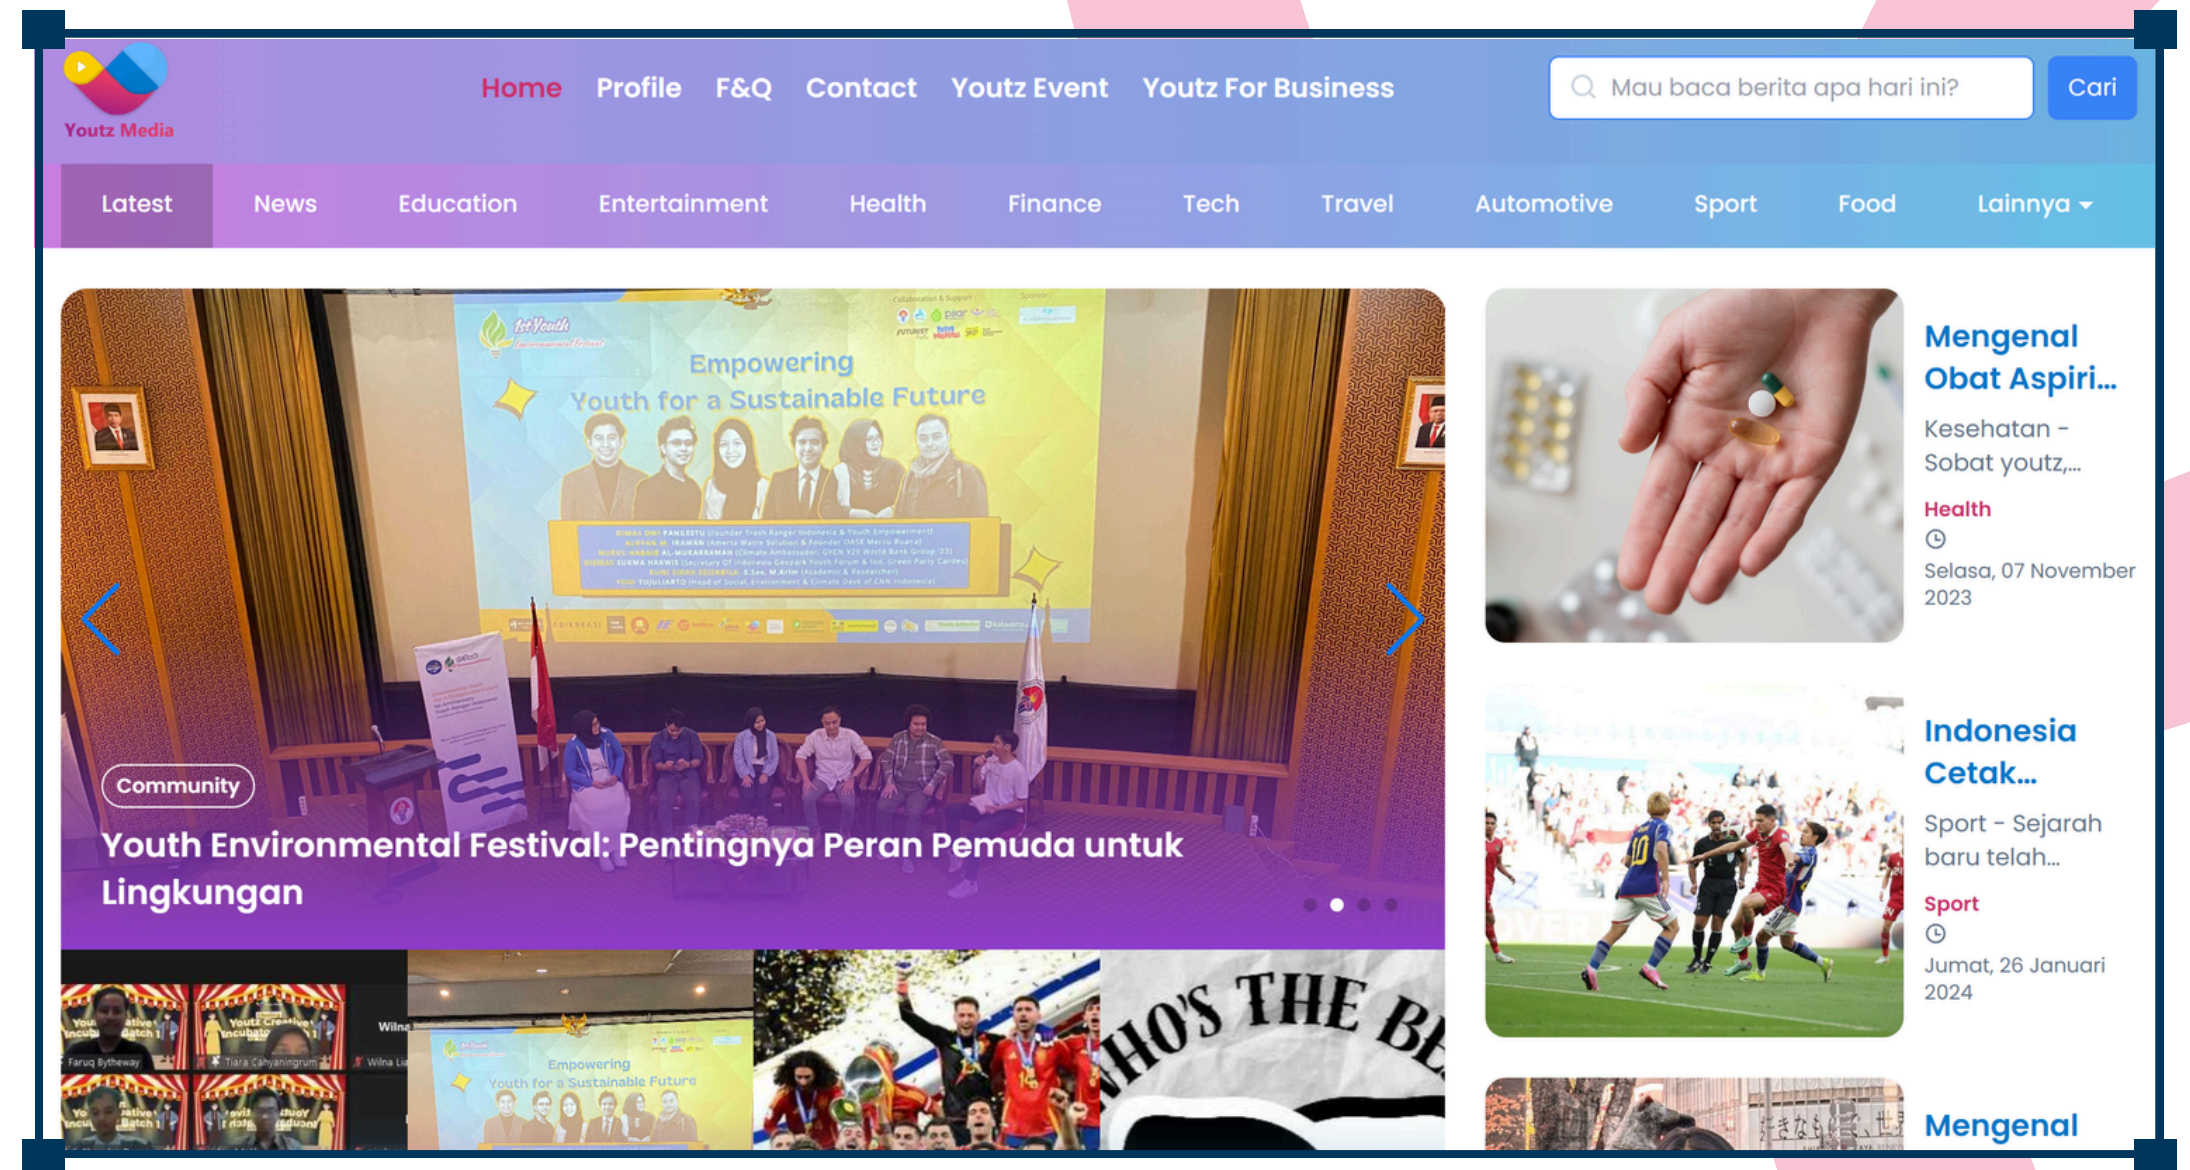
Youtz Media

Home Profile F&Q Contact Youtz Event Youtz For Business

Mau baca berita apa hari ini?

Cari

Latest News Education Entertainment Health Finance Tech Travel Automotive Sport Food Lainnya

Empowering Youth for a Sustainable Future

Community

Youth Environmental Festival: Pentingnya Peran Pemuda untuk Lingkungan

Mengenal Obat Aspiri...

Kesehatan - Sobat youtz,...

Health

Selasa, 07 November 2023

Indonesia Cetak...

Sport - Sejarah baru telah...

Sport

Jumat, 26 Januari 2024

Mengenal